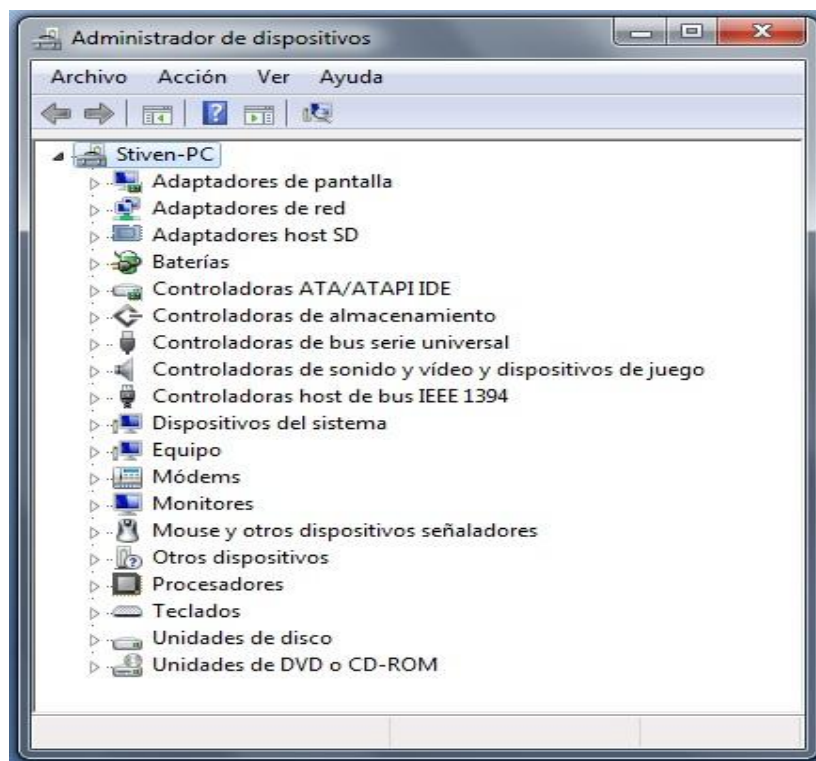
Administrador de dispositivos

Archivo Acción Ver Ayuda

Stiven-PC
Adaptadores de pantalla
Adaptadores de red
Adaptadores host SD
Baterías
Controladoras ATA/ATAPI IDE
Controladoras de almacenamiento
Controladoras de bus serie universal
Controladoras de sonido y vídeo y dispositivos de juego
Controladoras host de bus IEEE 1394
Dispositivos del sistema
Equipo
Módems
Monitores
Mouse y otros dispositivos señaladores
Otros dispositivos
Procesadores
Teclados
Unidades de disco
Unidades de DVD o CD-ROM